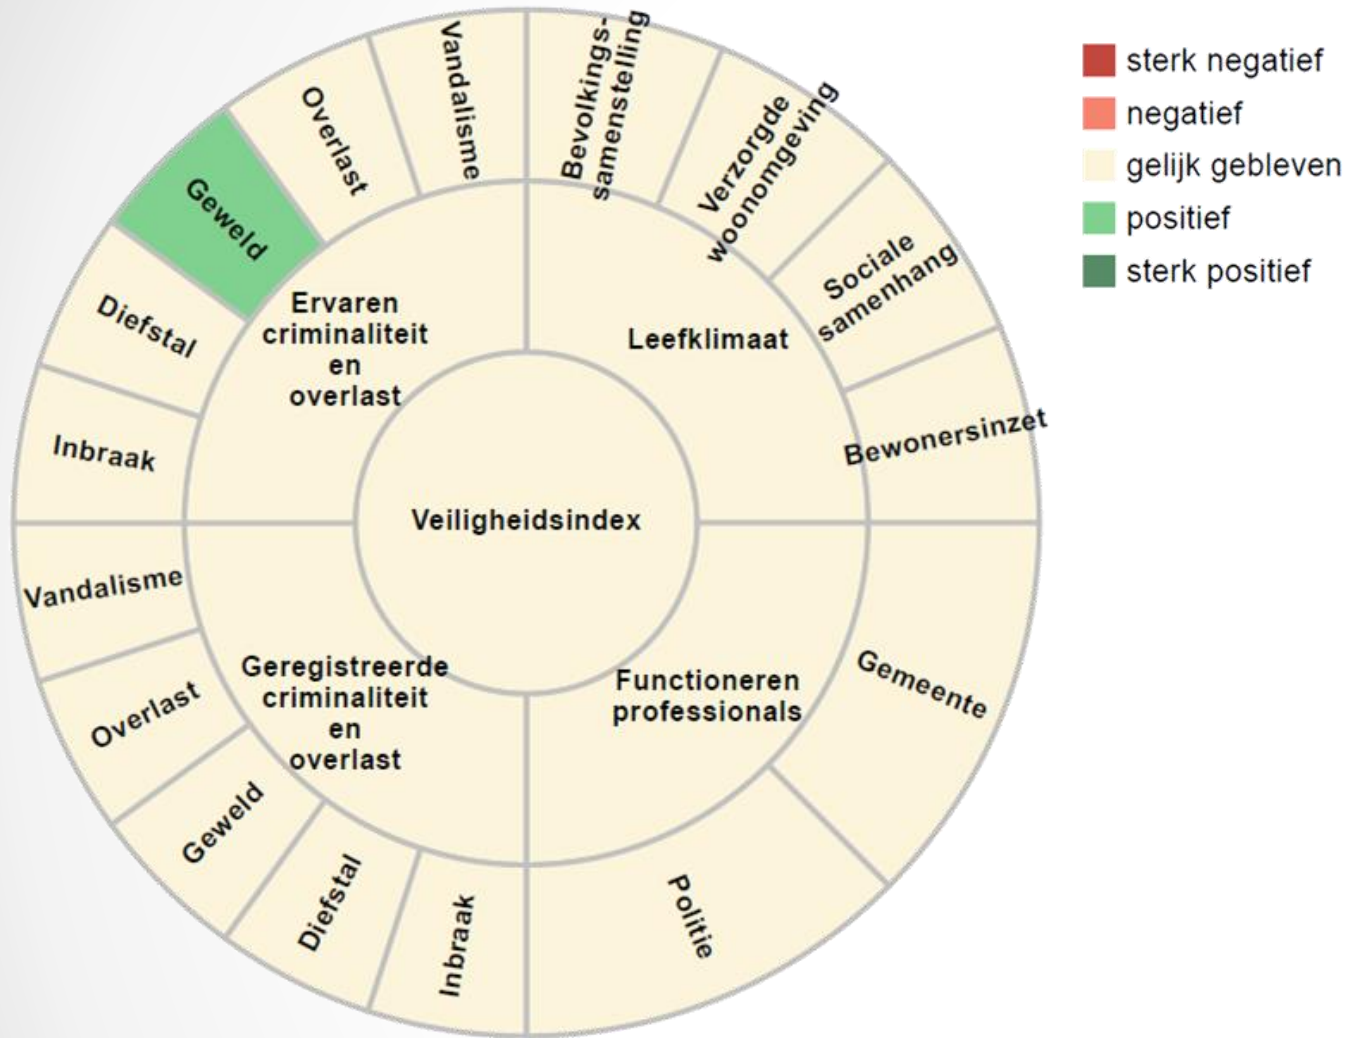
Veiligheidsindex

Ervaren criminaliteit en overlast

Geweld

Overlast

Vandalisme

Diefstal

Inbraak

Leefklimaat

Bevolkingssamenstelling

Verzorgde woonomgeving

Sociale samenhang

Bewonersinzet

Geregistreerde criminaliteit en overlast

Vandalisme

Overlast

Geweld

Diefstal

Inbraak

Functioneren professionals

Gemeente

Politie

sterk negatief
negatief
gelijk gebleven
positief
sterk positief